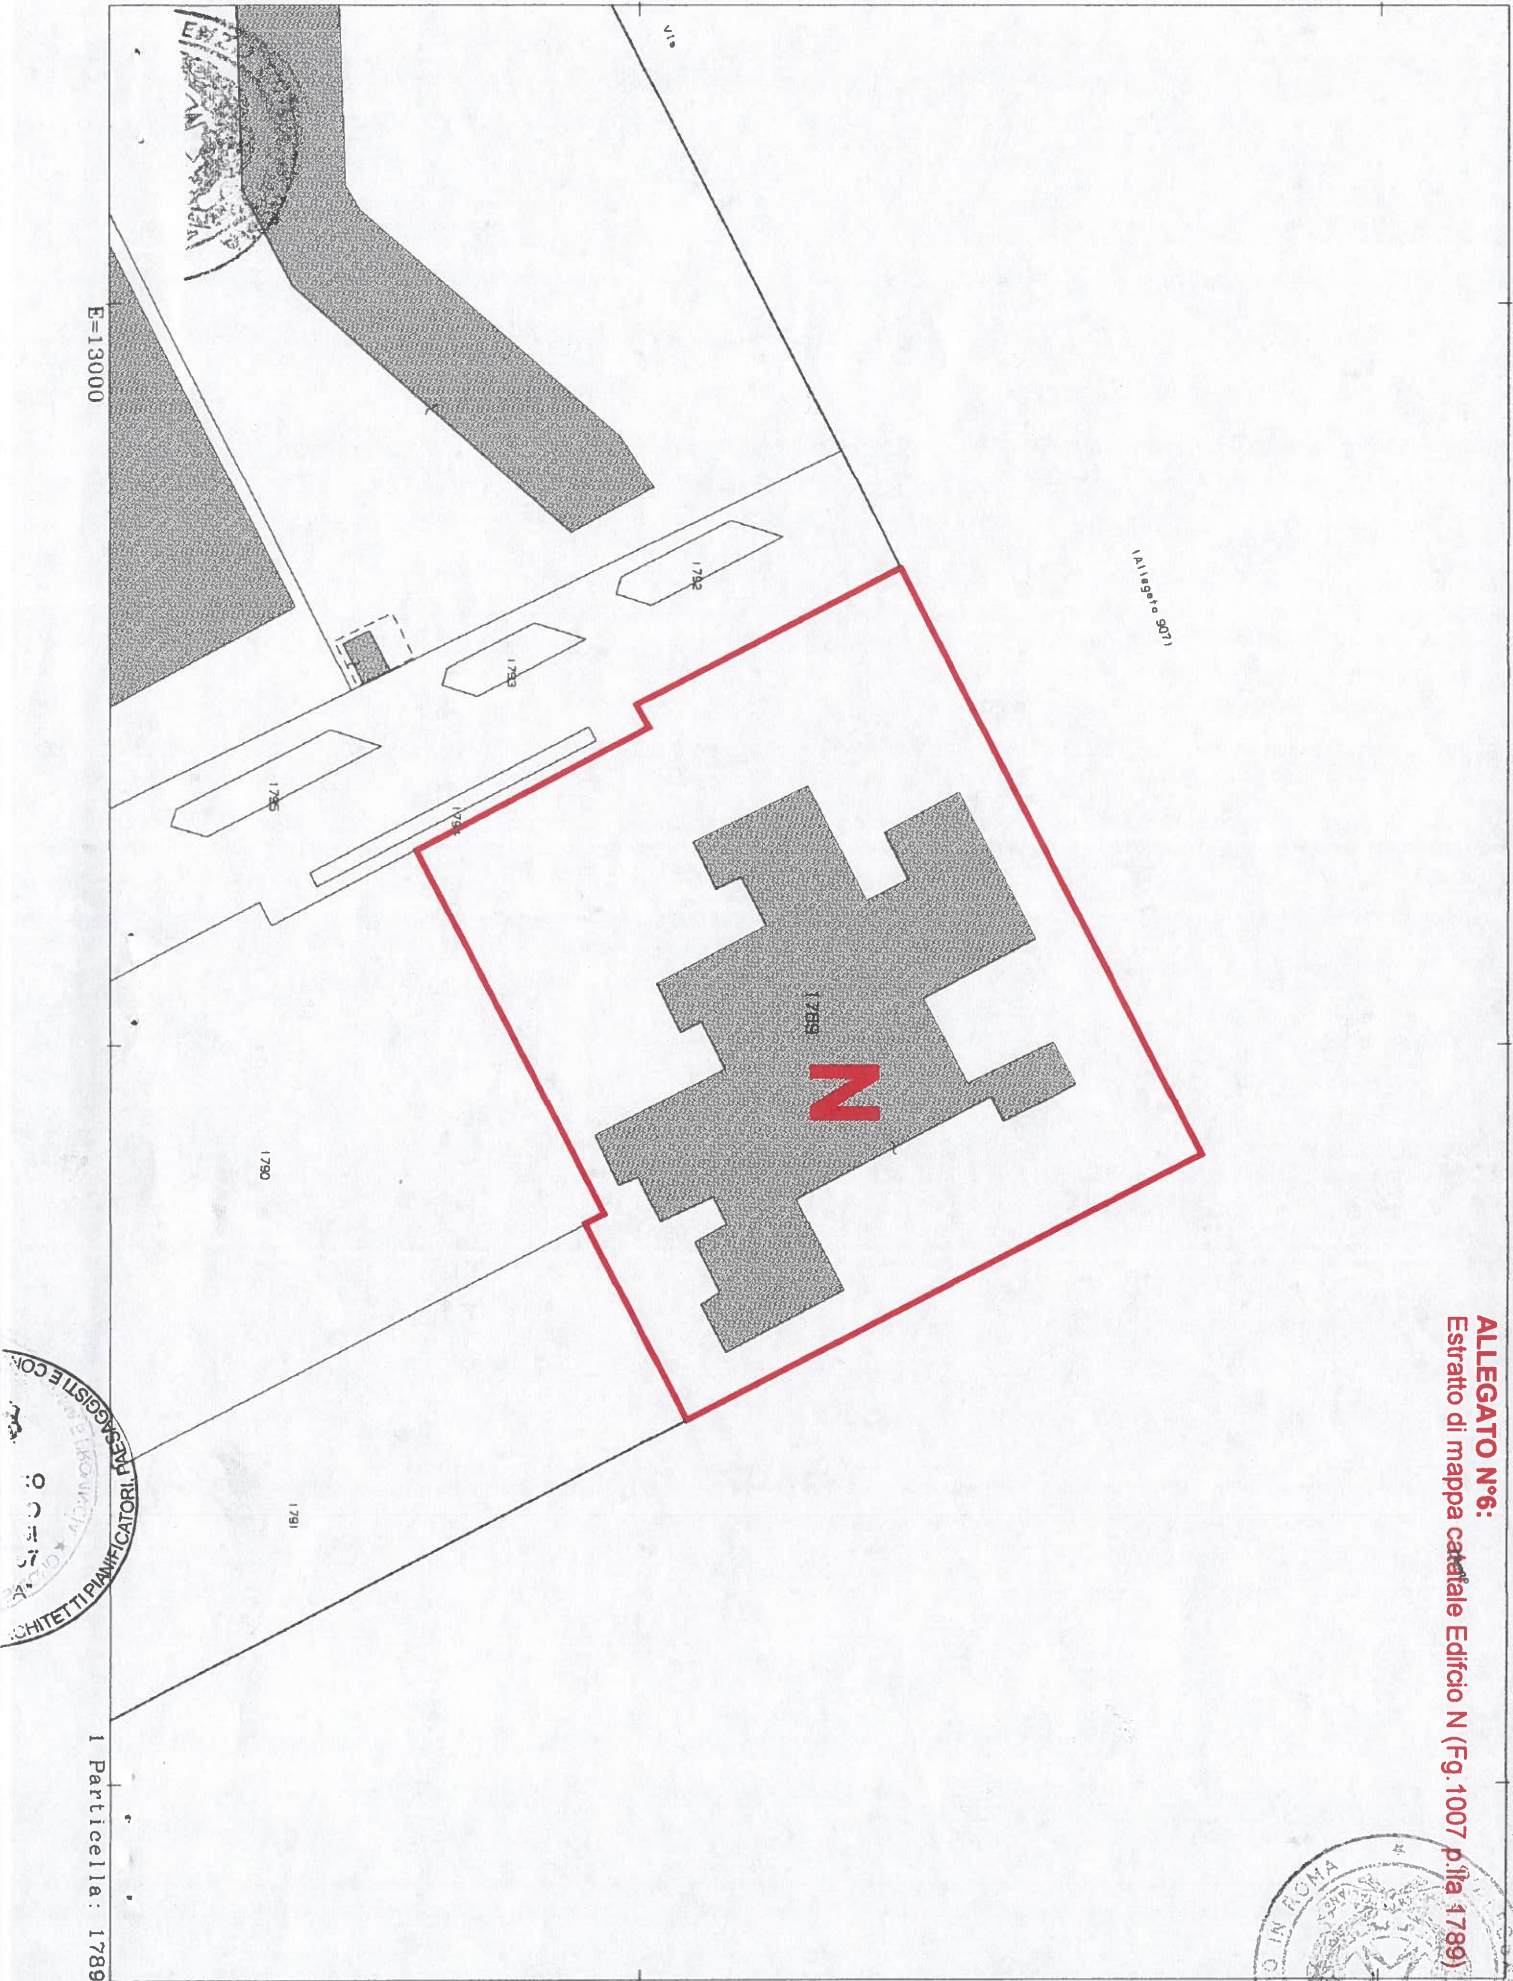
ALLEGATO N°6:
Estratto di mappa catastale Edifcio N (Fg.1007 p.lla 1789)

E=13000

Via

(Allegato 907)

1792

1793

1795

1794

1789

N

1790

1791

ARCHITETTI PIANIFICATORI PAESAGGISTI E CONSERVATORI

O IN ROMA

1 Particella: 1789